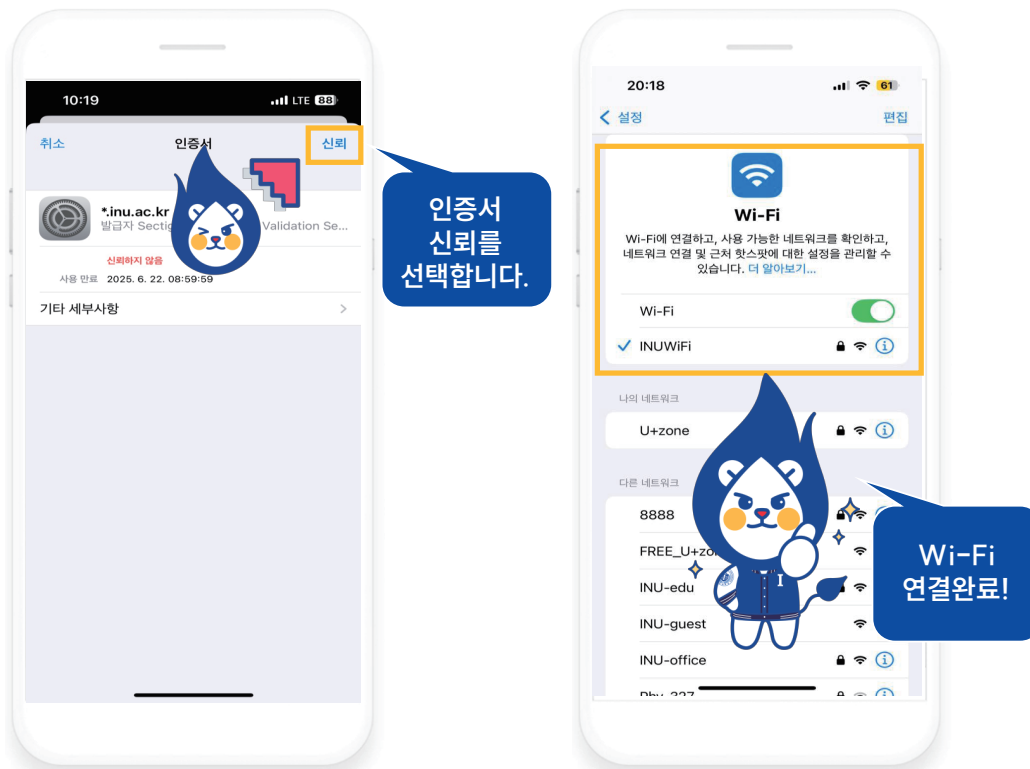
10:19
LTE 88

취소
인증서
신뢰

*.inu.ac.kr
발급자 Sectig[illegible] Validation Se...

신뢰하지 않음
사용 만료 2025. 6. 22. 08:59:59

기타 세부사항

인증서 신뢰를 선택합니다.

20:18
61

설정
편집

Wi-Fi
Wi-Fi에 연결하고, 사용 가능한 네트워크를 확인하고, 네트워크 연결 및 근처 핫스팟에 대한 설정을 관리할 수 있습니다. 더 알아보기...

Wi-Fi
INUWiFi

나의 네트워크
U+zone

다른 네트워크
8888
FREE_U+zo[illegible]
INU-edu
INU-guest
INU-office
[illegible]

I

Wi-Fi 연결완료!